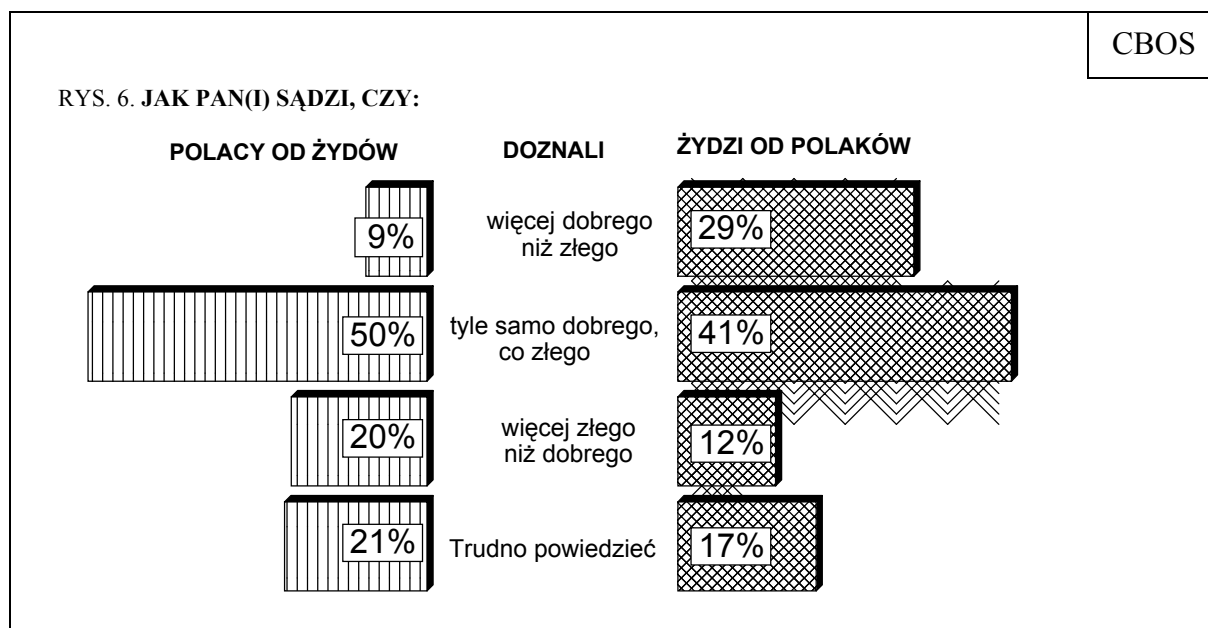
CBOS

RYS. 6. **JAK PAN(I) SĄDZI, CZY:**

**POLACY OD ŻYDÓW**

**DOZNALI**

**ŻYDZI OD POLAKÓW**

9%

więcej dobrego niż złego

29%

50%

tyle samo dobrego, co złego

41%

20%

więcej złego niż dobrego

12%

21%

Trudno powiedzieć

17%